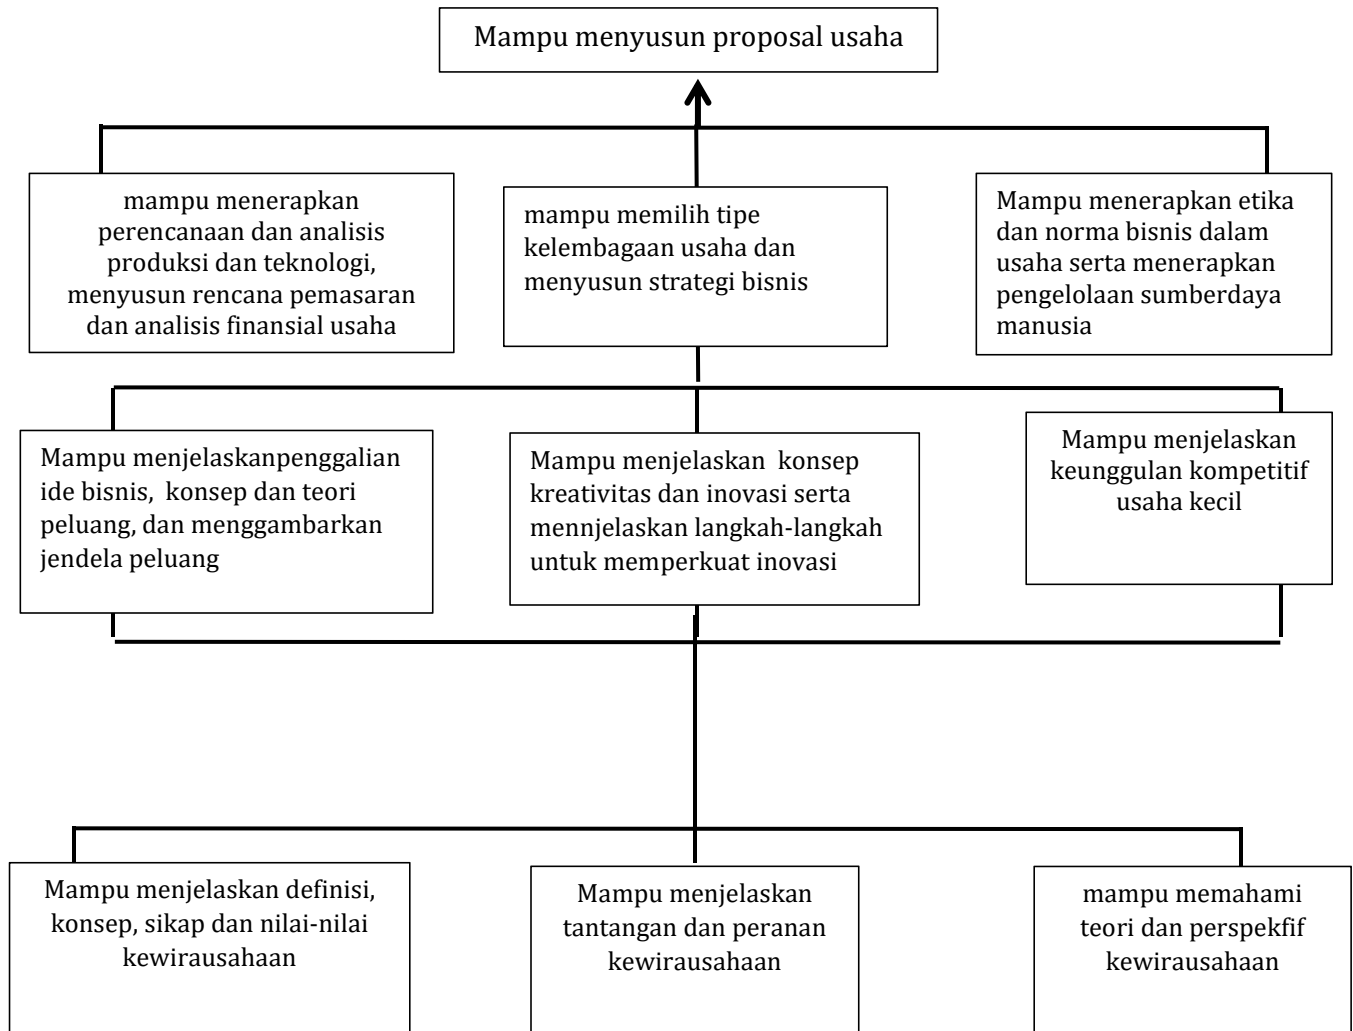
Mampu menyusun proposal usaha

mampu menerapkan perencanaan dan analisis produksi dan teknologi, menyusun rencana pemasaran dan analisis finansial usaha

mampu memilih tipe kelembagaan usaha dan menyusun strategi bisnis

Mampu menerapkan etika dan norma bisnis dalam usaha serta menerapkan pengelolaan sumberdaya manusia

Mampu menjelaskanpenggalian ide bisnis, konsep dan teori peluang, dan menggambarkan jendela peluang

Mampu menjelaskan konsep kreativitas dan inovasi serta mennjelaskan langkah-langkah untuk memperkuat inovasi

Mampu menjelaskan keunggulan kompetitif usaha kecil

Mampu menjelaskan definisi, konsep, sikap dan nilai-nilai kewirausahaan

Mampu menjelaskan tantangan dan peranan kewirausahaan

mampu memahami teori dan perspekfif kewirausahaan